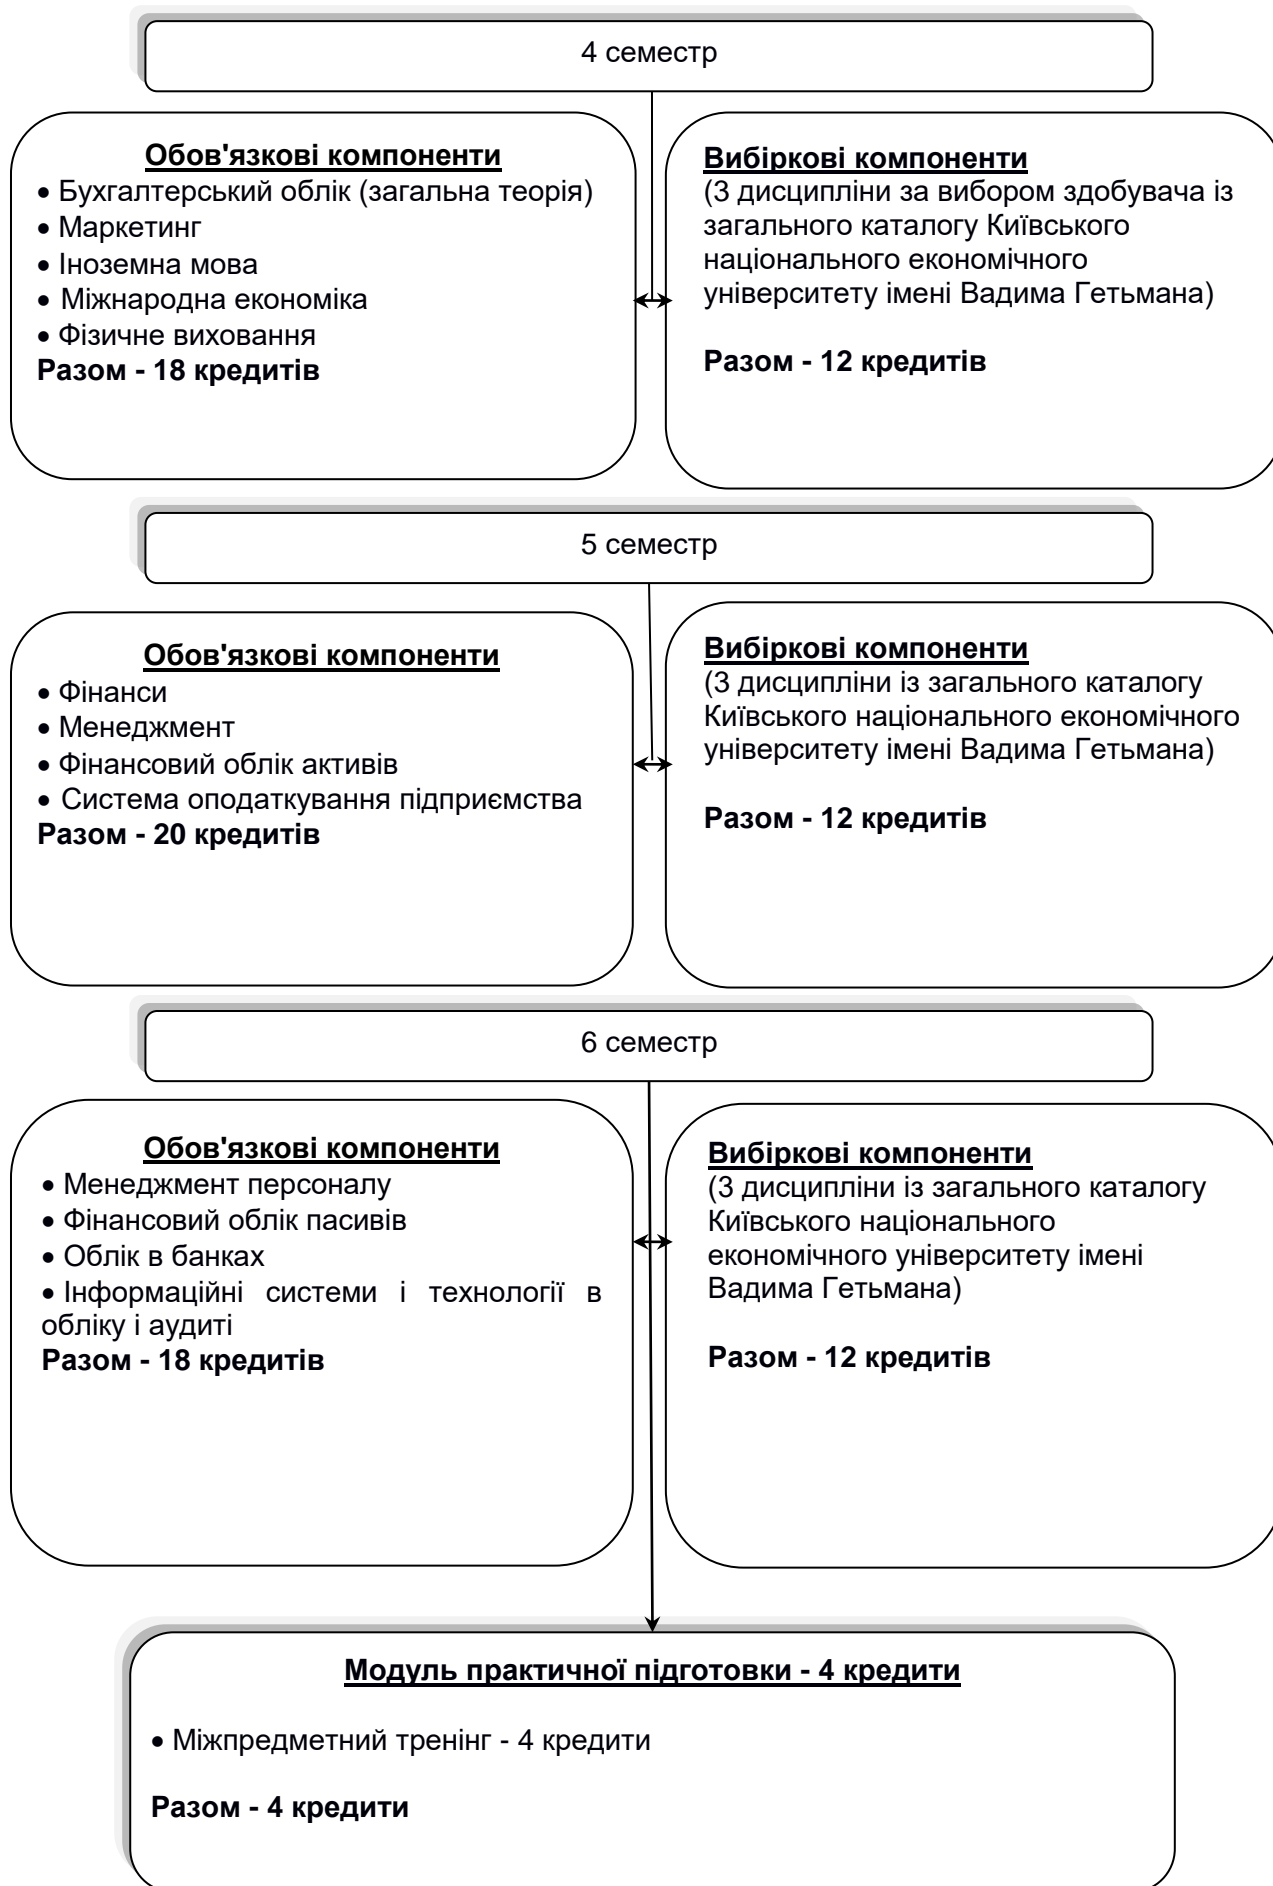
4 семестр

Обов'язкові компоненти
• Бухгалтерський облік (загальна теорія)
• Маркетинг
• Іноземна мова
• Міжнародна економіка
• Фізичне виховання
Разом - 18 кредитів

Вибіркові компоненти
(3 дисципліни за вибором здобувача із загального каталогу Київського національного економічного університету імені Вадима Гетьмана)

Разом - 12 кредитів

5 семестр

Обов'язкові компоненти
• Фінанси
• Менеджмент
• Фінансовий облік активів
• Система оподаткування підприємства
Разом - 20 кредитів

Вибіркові компоненти
(3 дисципліни із загального каталогу Київського національного економічного університету імені Вадима Гетьмана)

Разом - 12 кредитів

6 семестр

Обов'язкові компоненти
• Менеджмент персоналу
• Фінансовий облік пасивів
• Облік в банках
• Інформаційні системи і технології в обліку і аудиті
Разом - 18 кредитів

Вибіркові компоненти
(3 дисципліни із загального каталогу Київського національного економічного університету імені Вадима Гетьмана)

Разом - 12 кредитів

Модуль практичної підготовки - 4 кредити

• Міжпредметний тренінг - 4 кредити

Разом - 4 кредити